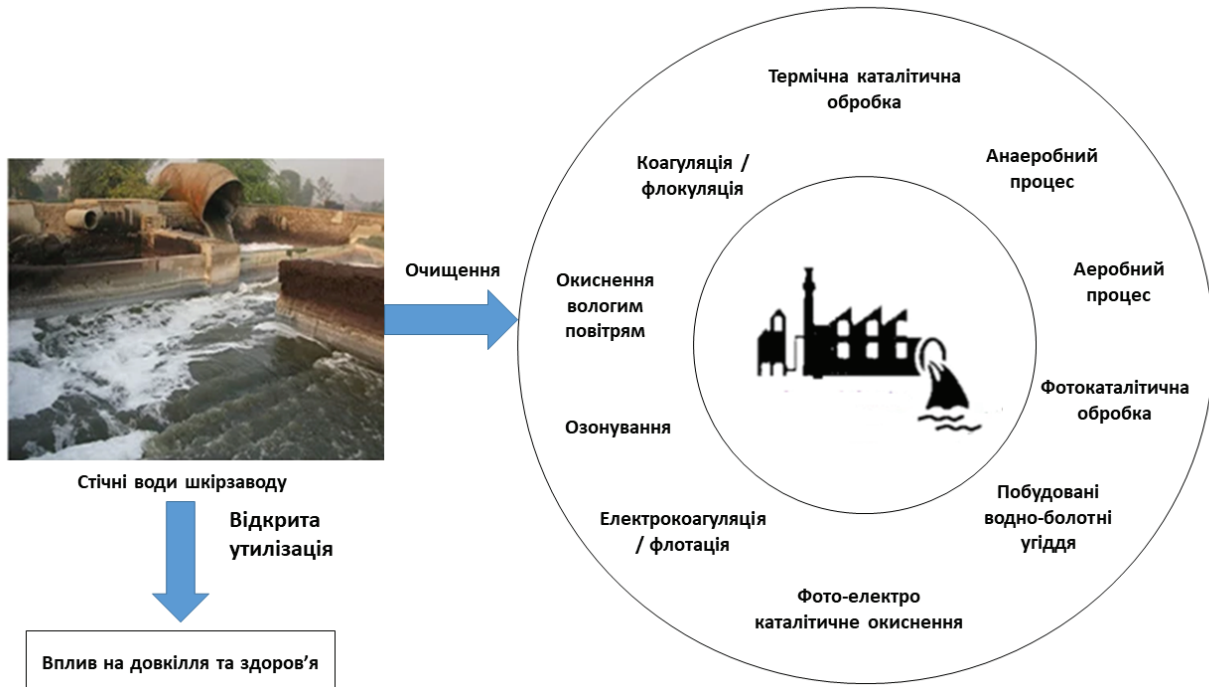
Стічні води шкірзаводу

Відкрита утилізація

Вплив на довкілля та здоров’я

Очищення

Термічна каталітична обробка

Анаеробний процес

Аеробний процес

Фотокаталітична обробка

Побудовані водно-болотні угіддя

Фото-електро каталітичне окиснення

Електрокоагуляція / флотація

Озонування

Окиснення вологим повітрям

Коагуляція / флокуляція